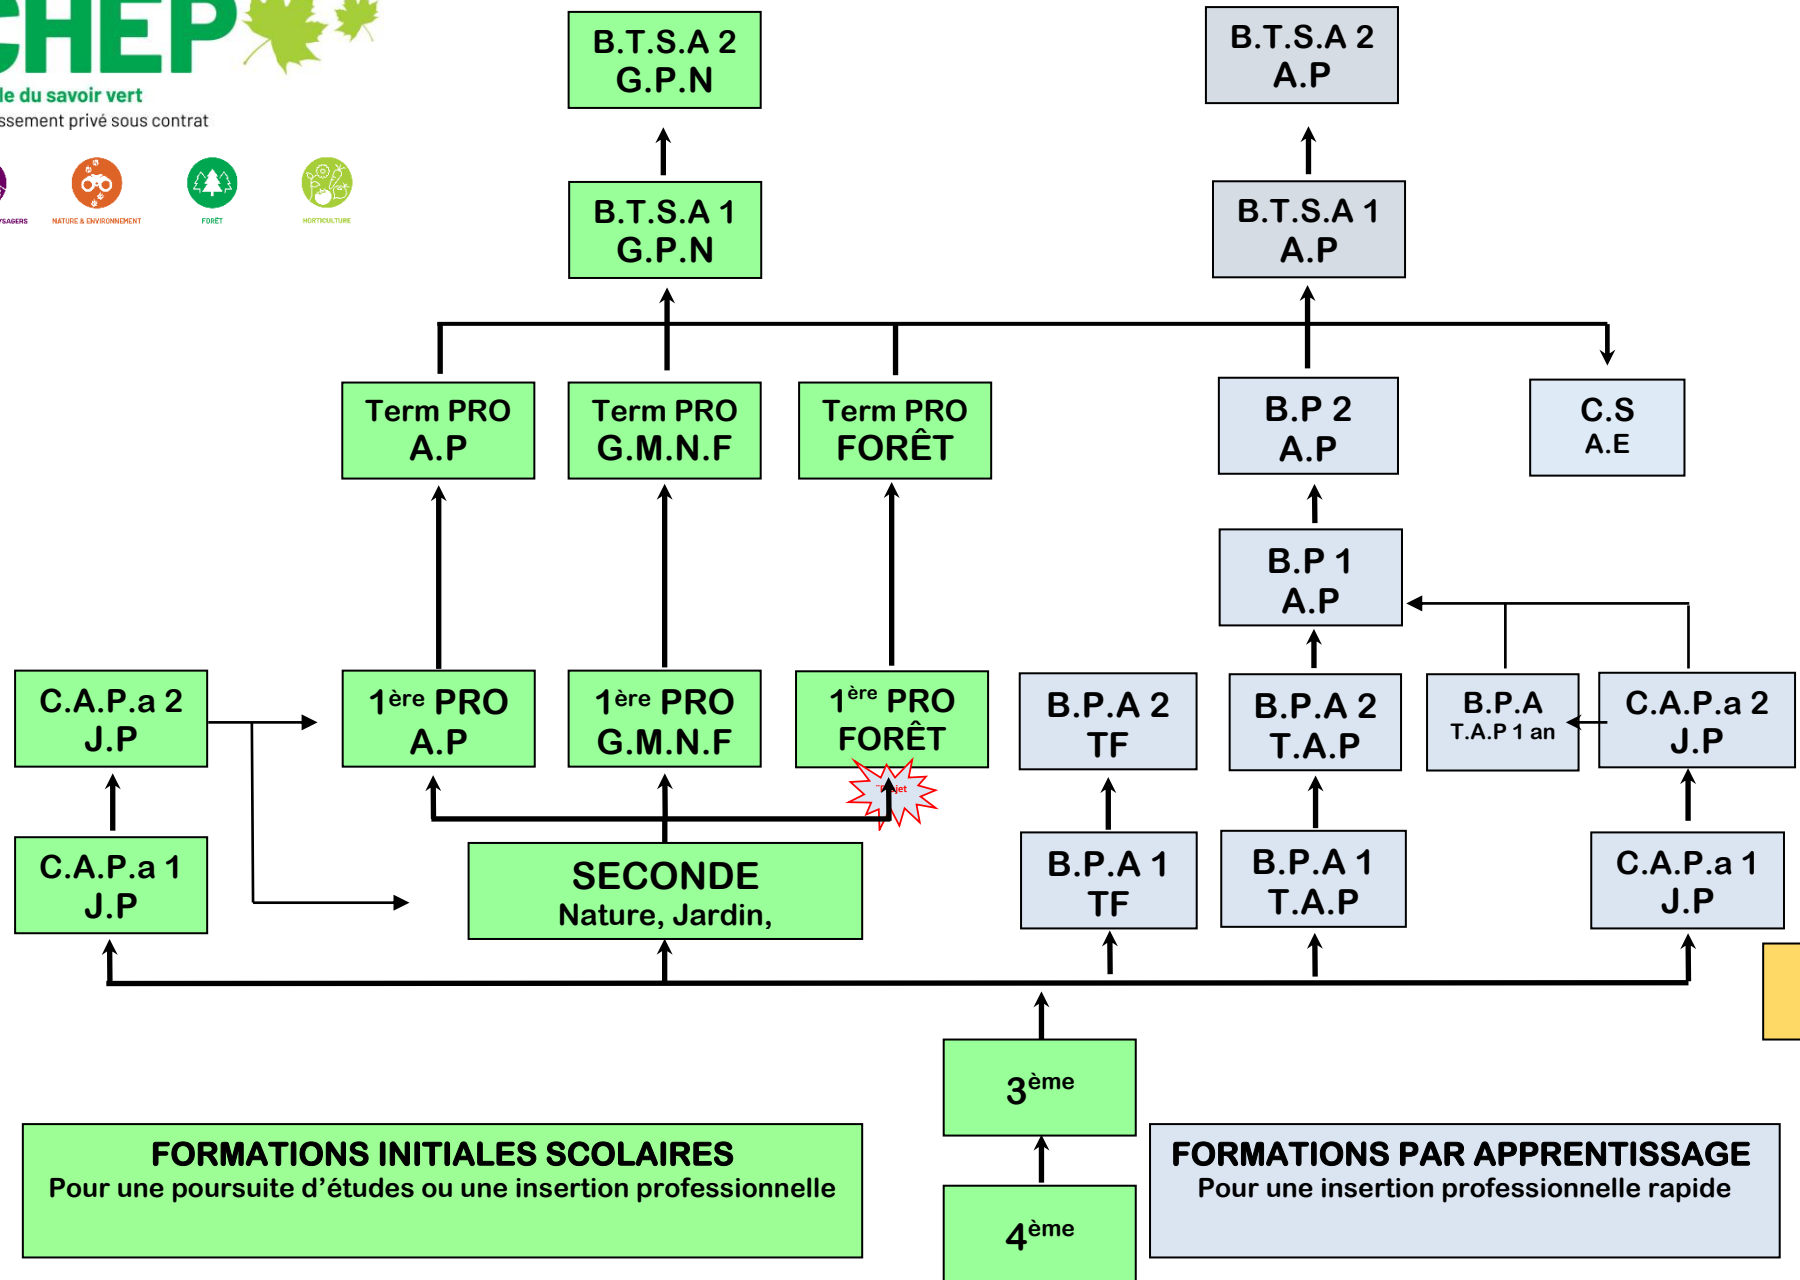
CHEP
le du savoir vert
ssement privé sous contrat

YSAGERS NATURE & ENVIRONNEMENT FORÊT HORTICULTURE

B.T.S.A 2
G.P.N

B.T.S.A 2
A.P

B.T.S.A 1
G.P.N

B.T.S.A 1
A.P

Term PRO
A.P

Term PRO
G.M.N.F

Term PRO
FORÊT

B.P 2
A.P

C.S
A.E

B.P 1
A.P

C.A.P.a 2
J.P

1$^{ère}$ PRO
A.P

1$^{ère}$ PRO
G.M.N.F

1$^{ère}$ PRO
FORÊT

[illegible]

B.P.A 2
TF

B.P.A 2
T.A.P

B.P.A
T.A.P 1 an

C.A.P.a 2
J.P

C.A.P.a 1
J.P

SECONDE
Nature, Jardin,

B.P.A 1
TF

B.P.A 1
T.A.P

C.A.P.a 1
J.P

3$^{ème}$

FORMATIONS INITIALES SCOLAIRES
Pour une poursuite d’études ou une insertion professionnelle

4$^{ème}$

FORMATIONS PAR APPRENTISSAGE
Pour une insertion professionnelle rapide